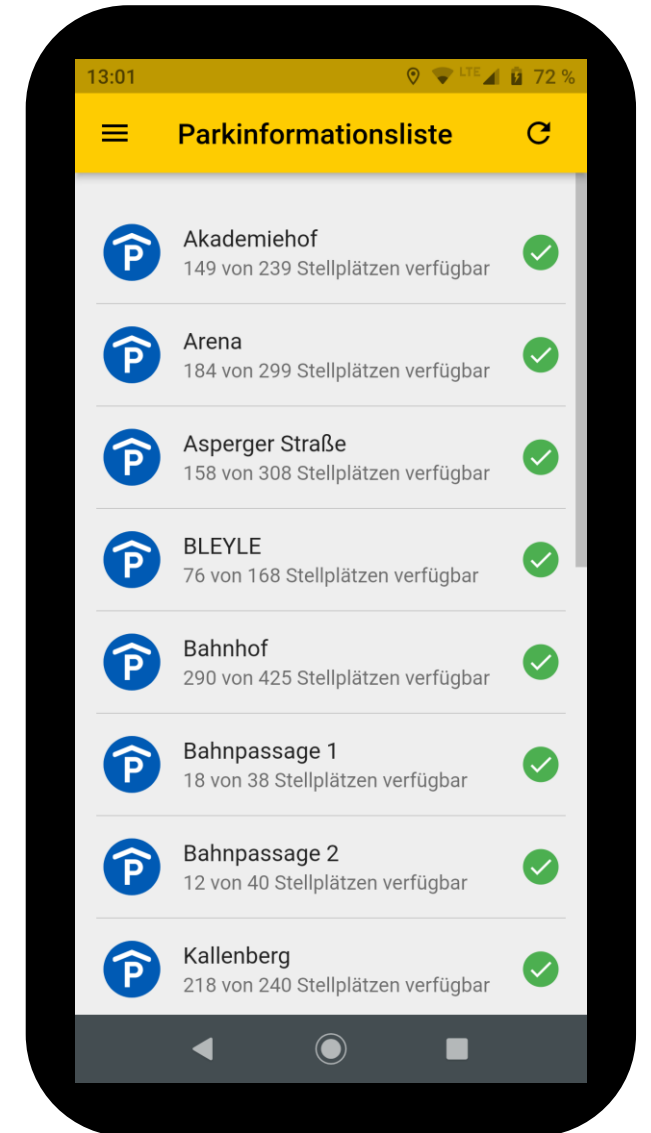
13:01 LTE 72 %

Parkinformationsliste

P Akademiehof
149 von 239 Stellplätzen verfügbar

P Arena
184 von 299 Stellplätzen verfügbar

P Asperger Straße
158 von 308 Stellplätzen verfügbar

P BLEYLE
76 von 168 Stellplätzen verfügbar

P Bahnhof
290 von 425 Stellplätzen verfügbar

P Bahnpassage 1
18 von 38 Stellplätzen verfügbar

P Bahnpassage 2
12 von 40 Stellplätzen verfügbar

P Kallenberg
218 von 240 Stellplätzen verfügbar